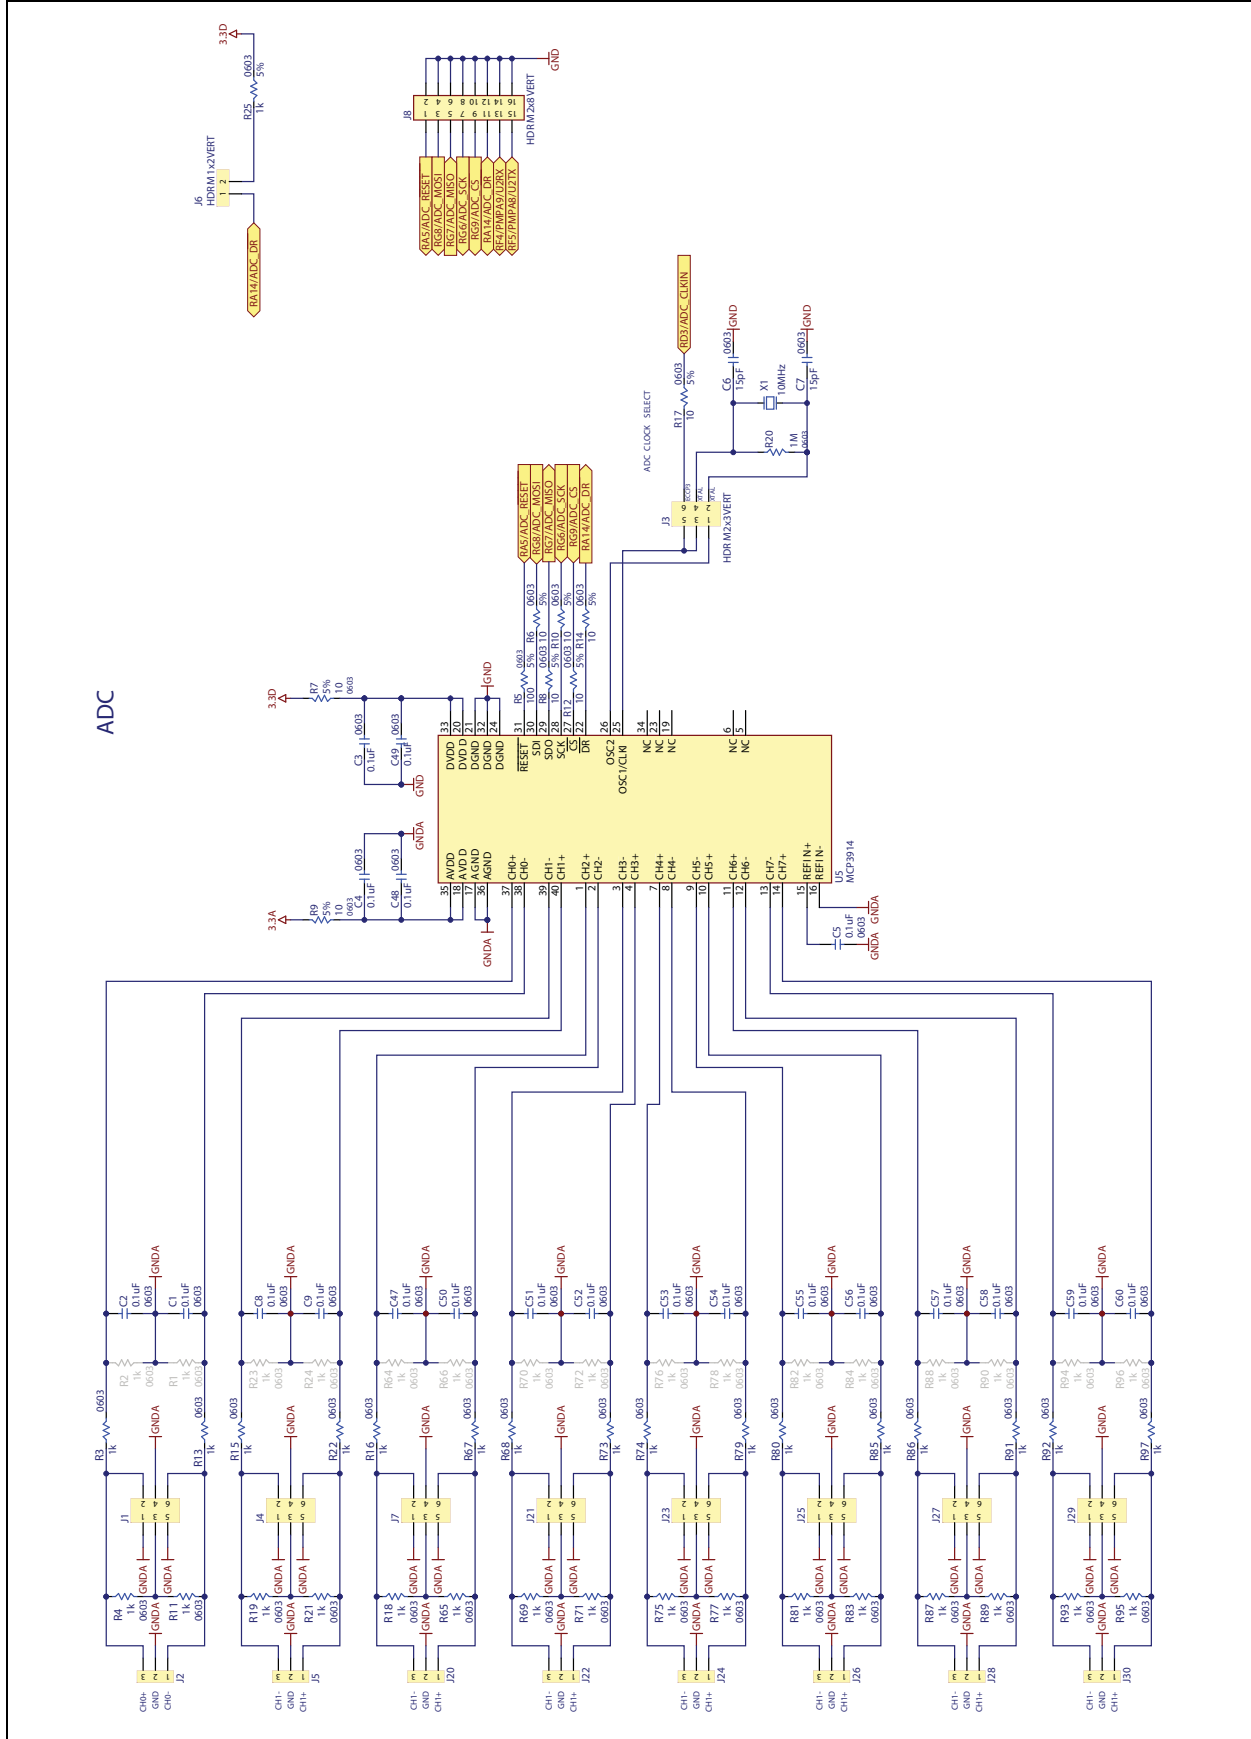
ADC

3.3D
R25 1k 0603 5%
J6 HDRM 1x2VERT
1 2
RA14/ADC_DR

GND
J8 HDRM 2x8VERT
2 4 6 8 10 12 14 16
1 3 5 7 9 11 13 15
RA5/ADC_RESET
RG8/ADC_MOSI
RG7/ADC_MISO
RG6/ADC_SCK
RG9/ADC_CS
RA14/ADC_DR
RF4/PMPA9/U2RX
RF5/PMPA8/U2TX

RD3/ADC_CLKIN
R17 10 0603 5%
ADC CLOCK SELECT
C6 15pF 0603 GND
X1 10MHz
C7 15pF 0603 GND
R20 1M 0603
J3 HDR M2x3VERT
6 5 4 3 2 1

RA5/ADC_RESET
RG8/ADC_MOSI
RG7/ADC_MISO
RG6/ADC_SCK
RG9/ADC_CS
RA14/ADC_DR
R5 100 0603 5%
R6 10 0603 5%
R8 10 0603 5%
R10 10 0603 5%
R12 10 0603 5%
R14 10 0603 5%

3.3D
R7 10 5% 0603
GND
C3 0.1uF 0603
C49 0.1uF 0603
GND

U5 MCP3914
33 DVDD
20 DVDD
21 DGND
32 DGND
24 DGND
31 RESET
30 SDI
29 SDO
28 SCK
27 CS
22 DR
26 OSC2
25 OSC1/CLKI
34 NC
23 NC
19 NC
6 NC
5 NC
35 AVDD
18 AVDD
17 AGND
36 AGND
37 CH0+
38 CH0-
39 CH1-
40 CH1+
1 CH2+
2 CH2-
3 CH3-
4 CH3+
7 CH4+
8 CH4-
9 CH5-
10 CH5+
11 CH6+
12 CH6-
13 CH7-
14 CH7+
15 REFIN+
16 REFIN-

GNDA
C5 0.1uF 0603
GNDA
GNDA

3.3A
R9 10 5% 0603
C4 0.1uF 0603
C48 0.1uF 0603
GNDA
GNDA

C2 0.1uF 0603 GNDA C1 0.1uF 0603
R2 1k 0603 R1 1k 0603
R3 1k 0603 R13 1k 0603
J1 1 2 3 4 5 6
GNDA GNDA
R4 1k 0603 GNDA R11 1k 0603
J2 3 2 1
CH0+ GND CH0-

C8 0.1uF 0603 GNDA C9 0.1uF 0603
R23 1k 0603 R24 1k 0603
R15 1k 0603 R22 1k 0603
J4 1 2 3 4 5 6
GNDA GNDA
R19 1k 0603 GNDA R21 1k 0603
J5 3 2 1
CH1- GND CH1+

C47 0.1uF 0603 GNDA C50 0.1uF 0603
R64 1k 0603 R66 1k 0603
R16 1k 0603 R67 1k 0603
J7 1 2 3 4 5 6
GNDA GNDA
R18 1k 0603 GNDA R65 1k 0603
J20 3 2 1
CH1- GND CH1+

C51 0.1uF 0603 GNDA C52 0.1uF 0603
R70 1k 0603 R72 1k 0603
R68 1k 0603 R73 1k 0603
J21 1 2 3 4 5 6
GNDA GNDA
R69 1k 0603 GNDA R71 1k 0603
J22 3 2 1
CH1- GND CH1+

C53 0.1uF 0603 GNDA C54 0.1uF 0603
R76 1k 0603 R78 1k 0603
R74 1k 0603 R79 1k 0603
J23 1 2 3 4 5 6
GNDA GNDA
R75 1k 0603 GNDA R77 1k 0603
J24 3 2 1
CH1- GND CH1+

C55 0.1uF 0603 GNDA C56 0.1uF 0603
R82 1k 0603 R84 1k 0603
R80 1k 0603 R85 1k 0603
J25 1 2 3 4 5 6
GNDA GNDA
R81 1k 0603 GNDA R83 1k 0603
J26 3 2 1
CH1- GND CH1+

C57 0.1uF 0603 GNDA C58 0.1uF 0603
R88 1k 0603 R90 1k 0603
R86 1k 0603 R91 1k 0603
J27 1 2 3 4 5 6
GNDA GNDA
R87 1k 0603 GNDA R89 1k 0603
J28 3 2 1
CH1- GND CH1+

C59 0.1uF 0603 GNDA C60 0.1uF 0603
R94 1k 0603 R96 1k 0603
R92 1k 0603 R97 1k 0603
J29 1 2 3 4 5 6
GNDA GNDA
R93 1k 0603 GNDA R95 1k 0603
J30 3 2 1
CH1- GND CH1+